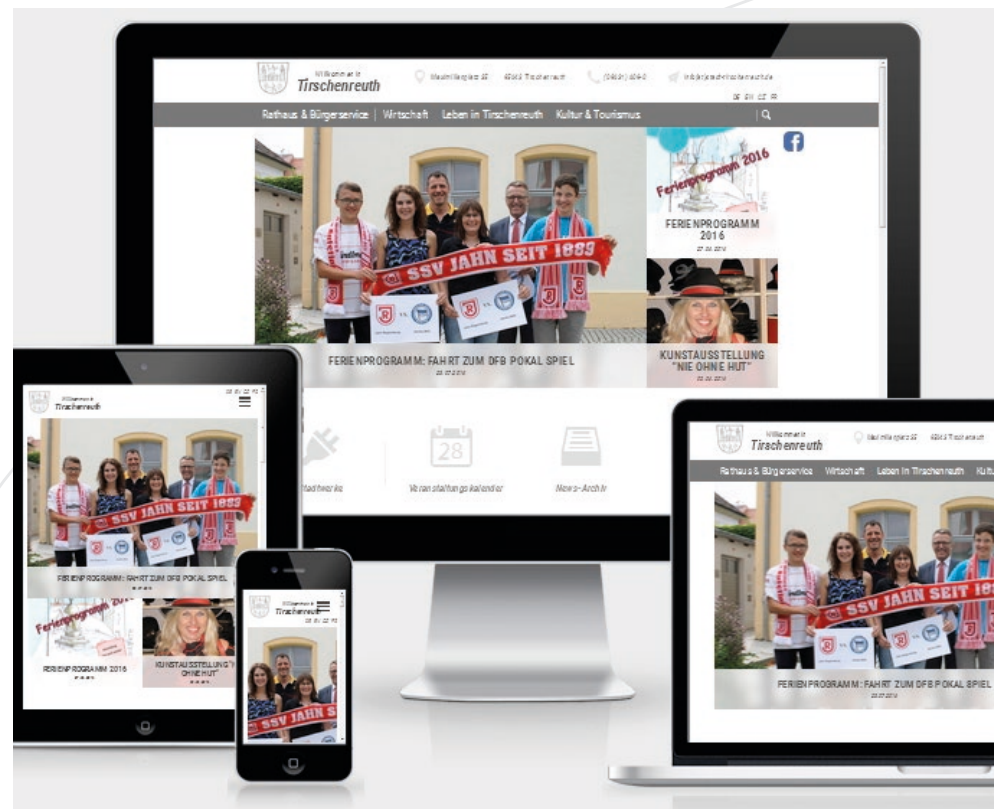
Willkommen in
Tirschenreuth

Maximiliansplatz 35 95643 Tirschenreuth (09631) 609-0 info@stadt-tirschenreuth.de

DE EN CZ FR

Rathaus & Bürgerservice | Wirtschaft Leben in Tirschenreuth Kultur & Tourismus

SSV JAHN SEIT 1889

FERIENPROGRAMM: FAHRT ZUM DFB POKAL SPIEL

Ferienprogramm 2016

FERIENPROGRAMM 2016

KUNSTAUSSTELLUNG "NIE OHNE HUT"

Stadtwerke

28

Veranstaltungskalender

News-Archiv

Willkommen in
Tirschenreuth

SSV JAHN SEIT 1889

FERIENPROGRAMM: FAHRT ZUM DFB POKAL SPIEL

Ferienprogramm 2016

FERIENPROGRAMM 2016

KUNSTAUSSTELLUNG "NIE OHNE HUT"

Willkommen in
Tirschenreuth

SSV JAHN S

Willkommen in
Tirschenreuth

Maximiliansplatz 35 95643 Tirschenreuth

Rathaus & Bürgerservice Wirtschaft Leben in Tirschenreuth Kultu

SSV JAHN SEIT 18

FERIENPROGRAMM: FAHRT ZUM DFB POKAL SPIEL